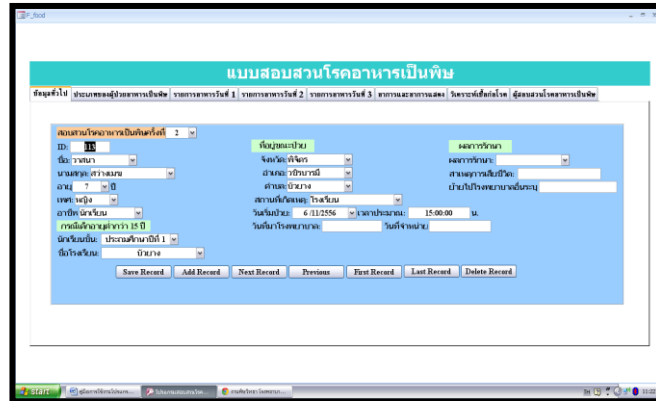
F_food

แบบสอบสวนโรคอาหารเป็นพิษ

ข้อมูลทั่วไป | ประเภทของผู้ป่วยอาหารเป็นพิษ | รายการอาหารวันที่ 1 | รายการอาหารวันที่ 2 | รายการอาหารวันที่ 3 | อาการและอาการแสดง | วิเคราะห์เชื้อก่อโรค | ผู้สอบสวนโรคอาหารเป็นพิษ

สอบสวนโรคอาหารเป็นพิษครั้งที่ 2

ID: 113

ชื่อ: วาสนา

นามสกุล: สว่างเมฆ

อายุ: 7 ปี

เพศ: หญิง

อาชีพ: นักเรียน

กรณีเด็กอายุต่ำกว่า 15 ปี

นักเรียนชั้น: ประถมศึกษาปีที่ 1

ชื่อโรงเรียน: บ้านวาง

ที่อยู่ขณะป่วย

จังหวัด: พิจิตร

อำเภอ: วชิรบารมี

ตำบล: บ้านนาง

สถานที่เกิดเหตุ: โรงเรียน

วันเริ่มป่วย: 6/11/2556 เวลาประมาณ: 15:00:00 น.

วันที่มาโรงพยาบาล:

วันที่จำหน่าย:

ผลการรักษา

ผลการรักษา:

สาเหตุการเสียชีวิต:

ย้ายไปโรงพยาบาลอื่นระบุ

Save Record | Add Record | Next Record | Previous | First Record | Last Record | Delete Record

start

คู่มือการใช้งานโปรแกรม...

โปรแกรมสอบสวนโรค...

การพัฒนาโปรแกรม...

11:22